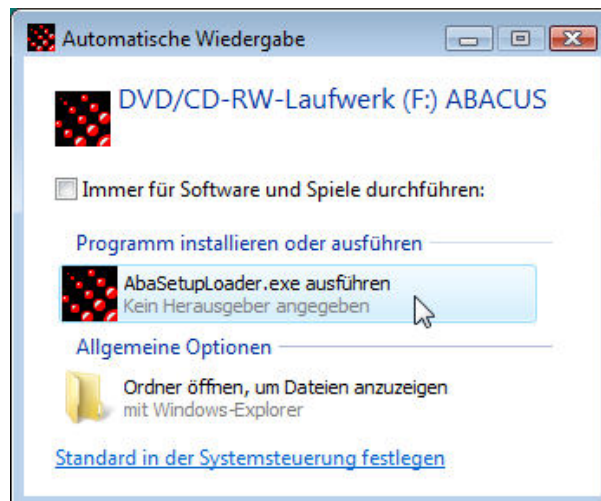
Automatische Wiedergabe

DVD/CD-RW-Laufwerk (F:) ABACUS

Immer für Software und Spiele durchführen:

Programm installieren oder ausführen

AbaSetupLoader.exe ausführen
Kein Herausgeber angegeben

Allgemeine Optionen

Ordner öffnen, um Dateien anzuzeigen
mit Windows-Explorer

Standard in der Systemsteuerung festlegen